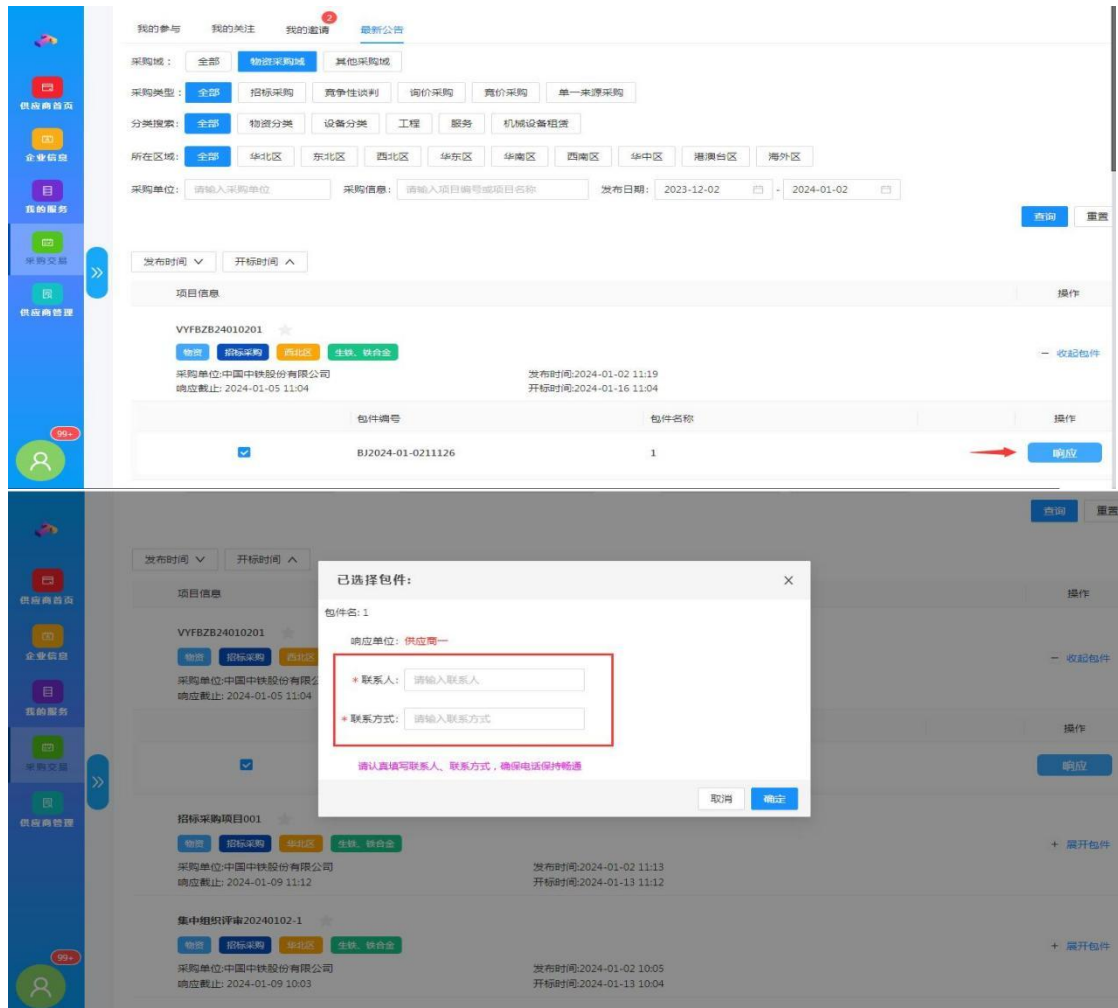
供应商首页
企业信息
我的服务
采购交易
供应商管理
99+

我的参与　我的关注　我的邀请 2　最新公告

采购域：全部　物资采购域　其他采购域
采购类型：全部　招标采购　竞争性谈判　询价采购　竞价采购　单一来源采购
分类搜索：全部　物资分类　设备分类　工程　服务　机械设备租赁
所在区域：全部　华北区　东北区　西北区　华东区　华南区　西南区　华中区　港澳台区　海外区
采购单位：请输入采购单位　采购信息：请输入项目编号或项目名称　发布日期：2023-12-02 - 2024-01-02

查询　重置

发布时间 ∨　开标时间 ∧

项目信息　操作

VYFBZB24010201
物资　招标采购　西北区　生铁、铁合金
采购单位:中国中铁股份有限公司　发布时间:2024-01-02 11:19
响应截止: 2024-01-05 11:04　开标时间:2024-01-16 11:04
— 收起包件

| | 包件编号 | 包件名称 | 操作 |
|---|---|---|---|
| ☑ | BJ2024-01-0211126 | 1 | 响应 |

供应商首页
企业信息
我的服务
采购交易
供应商管理
99+

查询　重置

发布时间 ∨　开标时间 ∧

项目信息　操作

VYFBZB24010201
物资　招标采购　西北区
采购单位:中国中铁股份有限公
响应截止: 2024-01-05 11:04
— 收起包件

操作
响应

已选择包件:
包件名: 1
响应单位: 供应商一
* 联系人: 请输入联系人
* 联系方式: 请输入联系方式
请认真填写联系人、联系方式，确保电话保持畅通
取消　确定

招标采购项目001
物资　招标采购　华北区　生铁、铁合金
采购单位:中国中铁股份有限公司　发布时间:2024-01-02 11:13
响应截止: 2024-01-09 11:12　开标时间:2024-01-13 11:12
+ 展开包件

集中组织评审20240102-1
物资　招标采购　华北区　生铁、铁合金
采购单位:中国中铁股份有限公司　发布时间:2024-01-02 10:05
响应截止: 2024-01-09 10:03　开标时间:2024-01-13 10:04
+ 展开包件